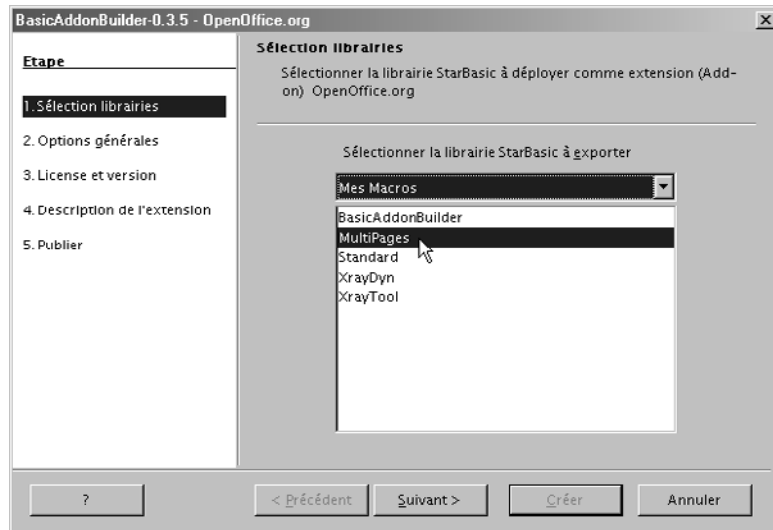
BasicAddonBuilder-0.3.5 - OpenOffice.org

Etape

1. Sélection librairies

2. Options générales

3. License et version

4. Description de l'extension

5. Publier

Sélection librairies

Sélectionner la librairie StarBasic à déployer comme extension (Add-on) OpenOffice.org

Sélectionner la librairie StarBasic à exporter

Mes Macros

BasicAddonBuilder
MultiPages
Standard
XrayDyn
XrayTool

?

< Précédent

Suivant >

Créer

Annuler